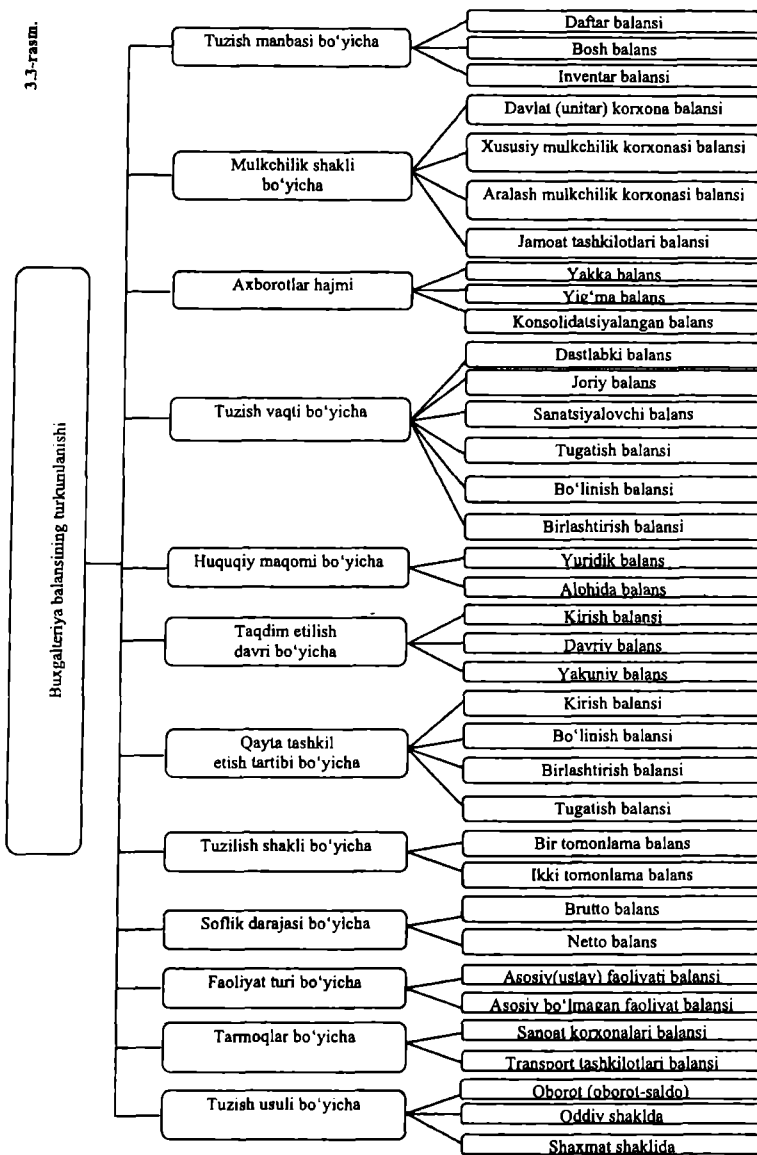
3.3-rasm.

Buxgalteriya balansining turkumlanishi

Tuzish manbasi bo'yicha
Daftar balansi
Bosh balans
Inventar balansi

Mulkchilik shakli bo'yicha
Davlat (unitar) korxona balansi
Xususiy mulkchilik korxonasi balansi
Aralash mulkchilik korxonasi balansi
Jamoat tashkilotlari balansi

Axborotlar hajmi
Yakka balans
Yig'ma balans
Konsolidatsiyalangan balans

Tuzish vaqti bo'yicha
Dastlabki balans
Joriy balans
Sanatsiyalovchi balans
Tugatish balansi
Bo'linish balansi
Birlashtirish balansi

Huquqiy maqomi bo'yicha
Yuridik balans
Alohida balans

Taqdim etilish davri bo'yicha
Kirish balansi
Davriy balans
Yakuniy balans

Qayta tashkil etish tartibi bo'yicha
Kirish balansi
Bo'linish balansi
Birlashtirish balansi
Tugatish balansi

Tuzilish shakli bo'yicha
Bir tomonlama balans
Ikki tomonlama balans

Soflik darajasi bo'yicha
Brutto balans
Netto balans

Faoliyat turi bo'yicha
Asosiy(ustav) faoliyati balansi
Asosiy bo'lmagan faoliyat balansi

Tarmoqlar bo'yicha
Sanoat korxonalari balansi
Transport tashkilotlari balansi

Tuzish usuli bo'yicha
Oborot (oborot-saldo)
Oddiy shaklda
Shaxmat shaklida